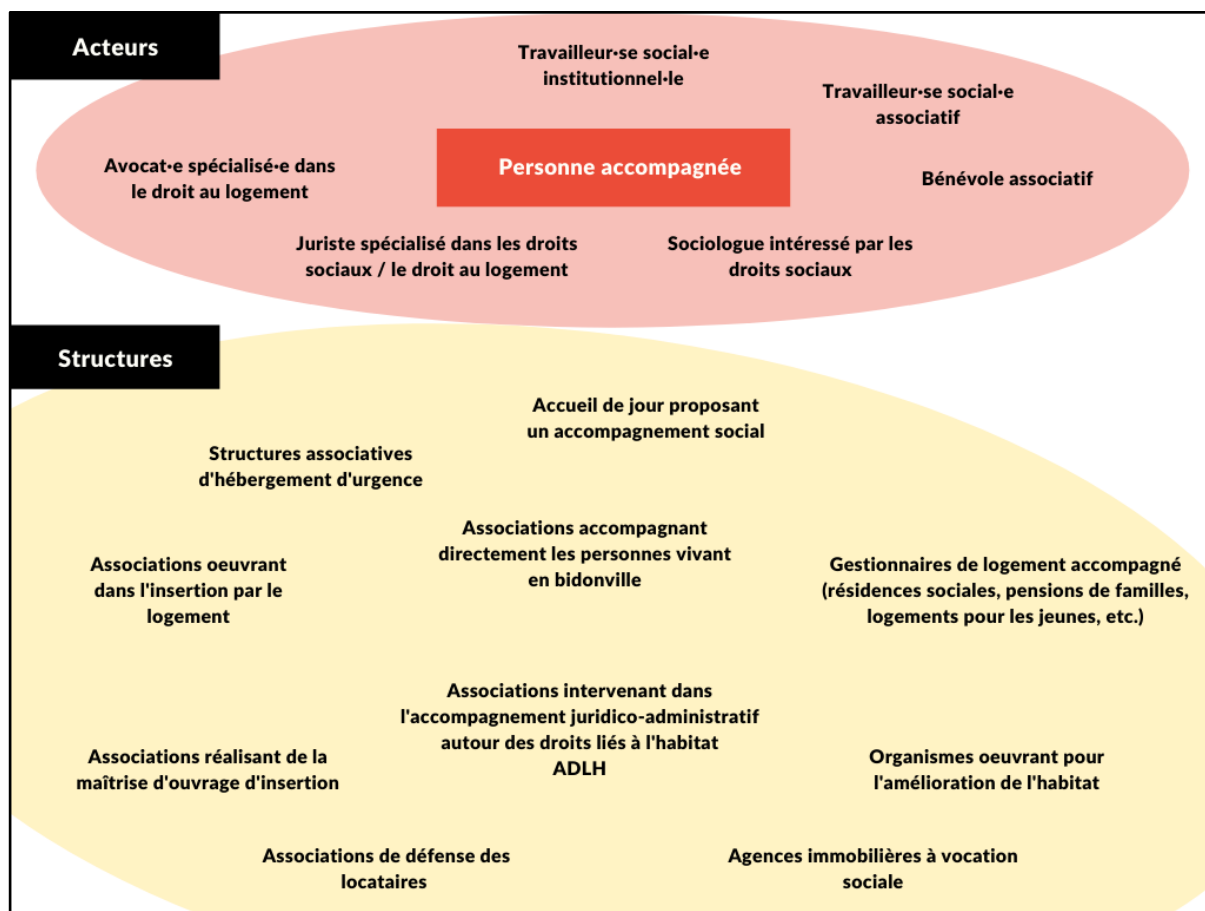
Acteurs

Travailleur·se social·e institutionnel·le

Travailleur·se social·e associatif

Avocat·e spécialisé·e dans le droit au logement

Personne accompagnée

Bénévole associatif

Juriste spécialisé dans les droits sociaux / le droit au logement

Sociologue intéressé par les droits sociaux

Structures

Accueil de jour proposant un accompagnement social

Structures associatives d'hébergement d'urgence

Associations accompagnant directement les personnes vivant en bidonville

Associations oeuvrant dans l'insertion par le logement

Gestionnaires de logement accompagné (résidences sociales, pensions de familles, logements pour les jeunes, etc.)

Associations intervenant dans l'accompagnement juridico-administratif autour des droits liés à l'habitat ADLH

Associations réalisant de la maîtrise d'ouvrage d'insertion

Organismes oeuvrant pour l'amélioration de l'habitat

Associations de défense des locataires

Agences immobilières à vocation sociale